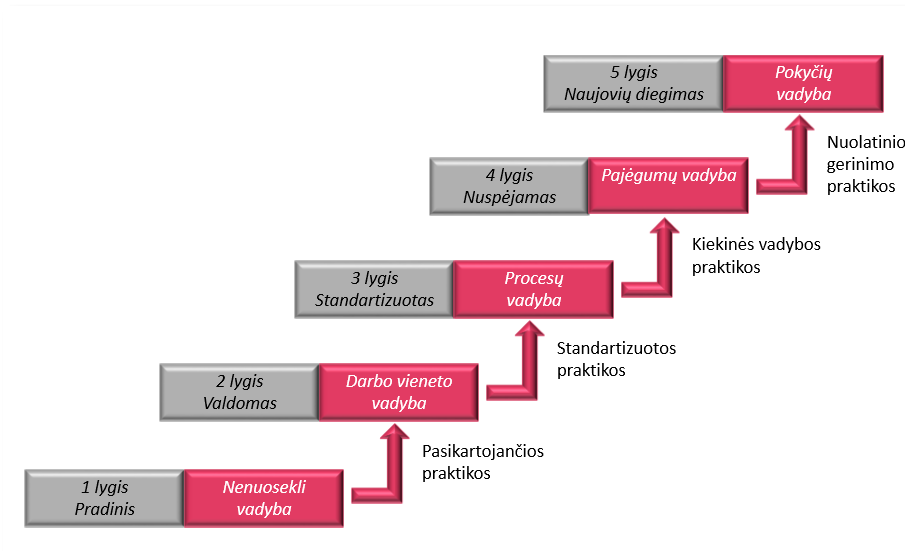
5 lygis
Naujovių diegimas

Pokyčių vadyba

Nuolatinio gerinimo praktikos

4 lygis
Nuspėjamas

Pajėgumų vadyba

Kiekinės vadybos praktikos

3 lygis
Standartizuotas

Procesų vadyba

Standartizuotos praktikos

2 lygis
Valdomas

Darbo vieneto vadyba

Pasikartojančios praktikos

1 lygis
Pradinis

Nenuosekli vadyba